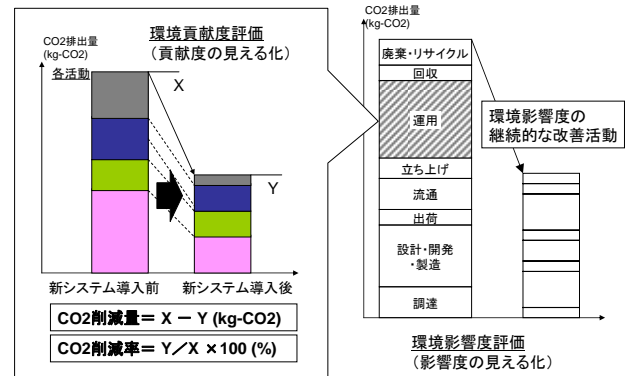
CO2排出量
(kg-CO2)

環境貢献度評価
（貢献度の見える化）

各活動

X

Y

新システム導入前

新システム導入後

CO2削減量＝ X － Y (kg-CO2)

CO2削減率＝ Y／X ×100 (%)

CO2排出量
(kg-CO2)

廃棄・リサイクル

回収

運用

立ち上げ

流通

出荷

設計・開発・製造

調達

環境影響度の継続的な改善活動

環境影響度評価
（影響度の見える化）